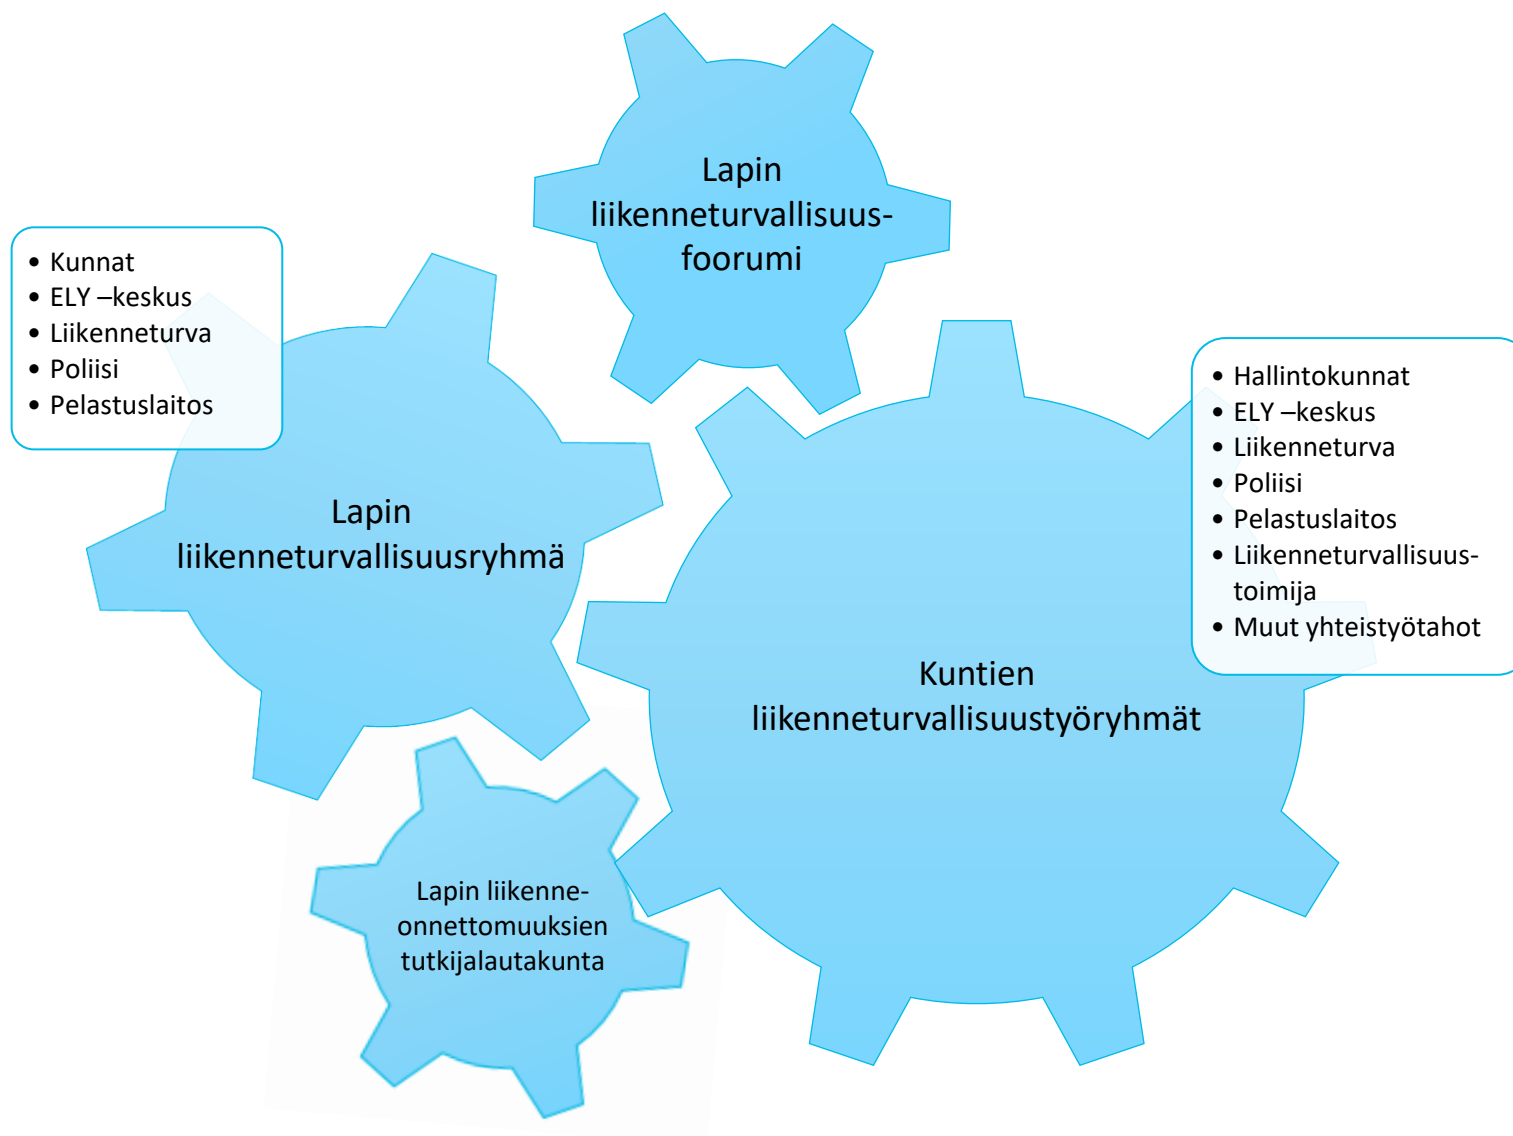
Lapin liikenneturvallisuus-foorumi

- Kunnat
- ELY –keskus
- Liikenneturva
- Poliisi
- Pelastuslaitos

Lapin liikenneturvallisuusryhmä

- Hallintokunnat
- ELY –keskus
- Liikenneturva
- Poliisi
- Pelastuslaitos
- Liikenneturvallisuus-toimija
- Muut yhteistyötahot

Kuntien liikenneturvallisuustyöryhmät

Lapin liikenne-onnettomuuksien tutkijalautakunta